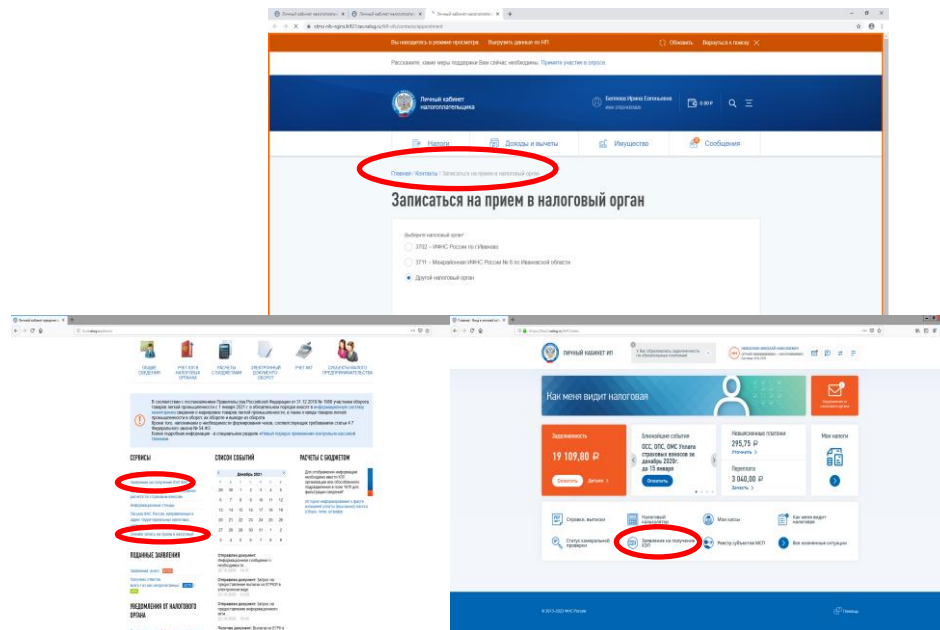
Вы находитесь в режиме просмотра Выгрузить данные из ИП Обновить Вернуться к поиску

Расскажите, какие меры поддержки Вам сейчас необходимы. Примите участие в опросе.

Личный кабинет налогоплательщика

Белкина Ирина Евгеньевна

0,00 ₽

Налоги Доходы и вычеты Имущество Сообщения

Главная / Контакты / Записаться на прием в налоговый орган

Записаться на прием в налоговый орган

Выберите налоговый орган:

3702 – ИФНС России по г.Иваново

3711 – Межрайонная ИФНС России № 6 по Ивановской области

Другой налоговый орган

СЕРВИСЫ

СПИСОК СОБЫТИЙ

РАСЧЕТЫ С БЮДЖЕТОМ

Декабрь 2021

ПОДАННЫЕ ЗАЯВЛЕНИЯ

УВЕДОМЛЕНИЯ ОТ НАЛОГОВОГО ОРГАНА

ЛИЧНЫЙ КАБИНЕТ ИП

Как меня видит налоговая

Задолженность

19 109,80 ₽

Оплатить

Ближайшие события

ОСС, ОПС, ОМС Уплата страховых взносов за декабрь 2020г. до 15 января

Невыясненные платежи

295,75 ₽

Переплата

3 040,00 ₽

Мои налоги

Сервисы, выписки

Налоговый калькулятор

Мои кассы

Как меня видит налоговая

Статус камеральной проверки

Заявление на получение ЭЦП

Реестр субъектов МСП

Все жизненные ситуации

© 2013-2021 ФНС России

Помощь